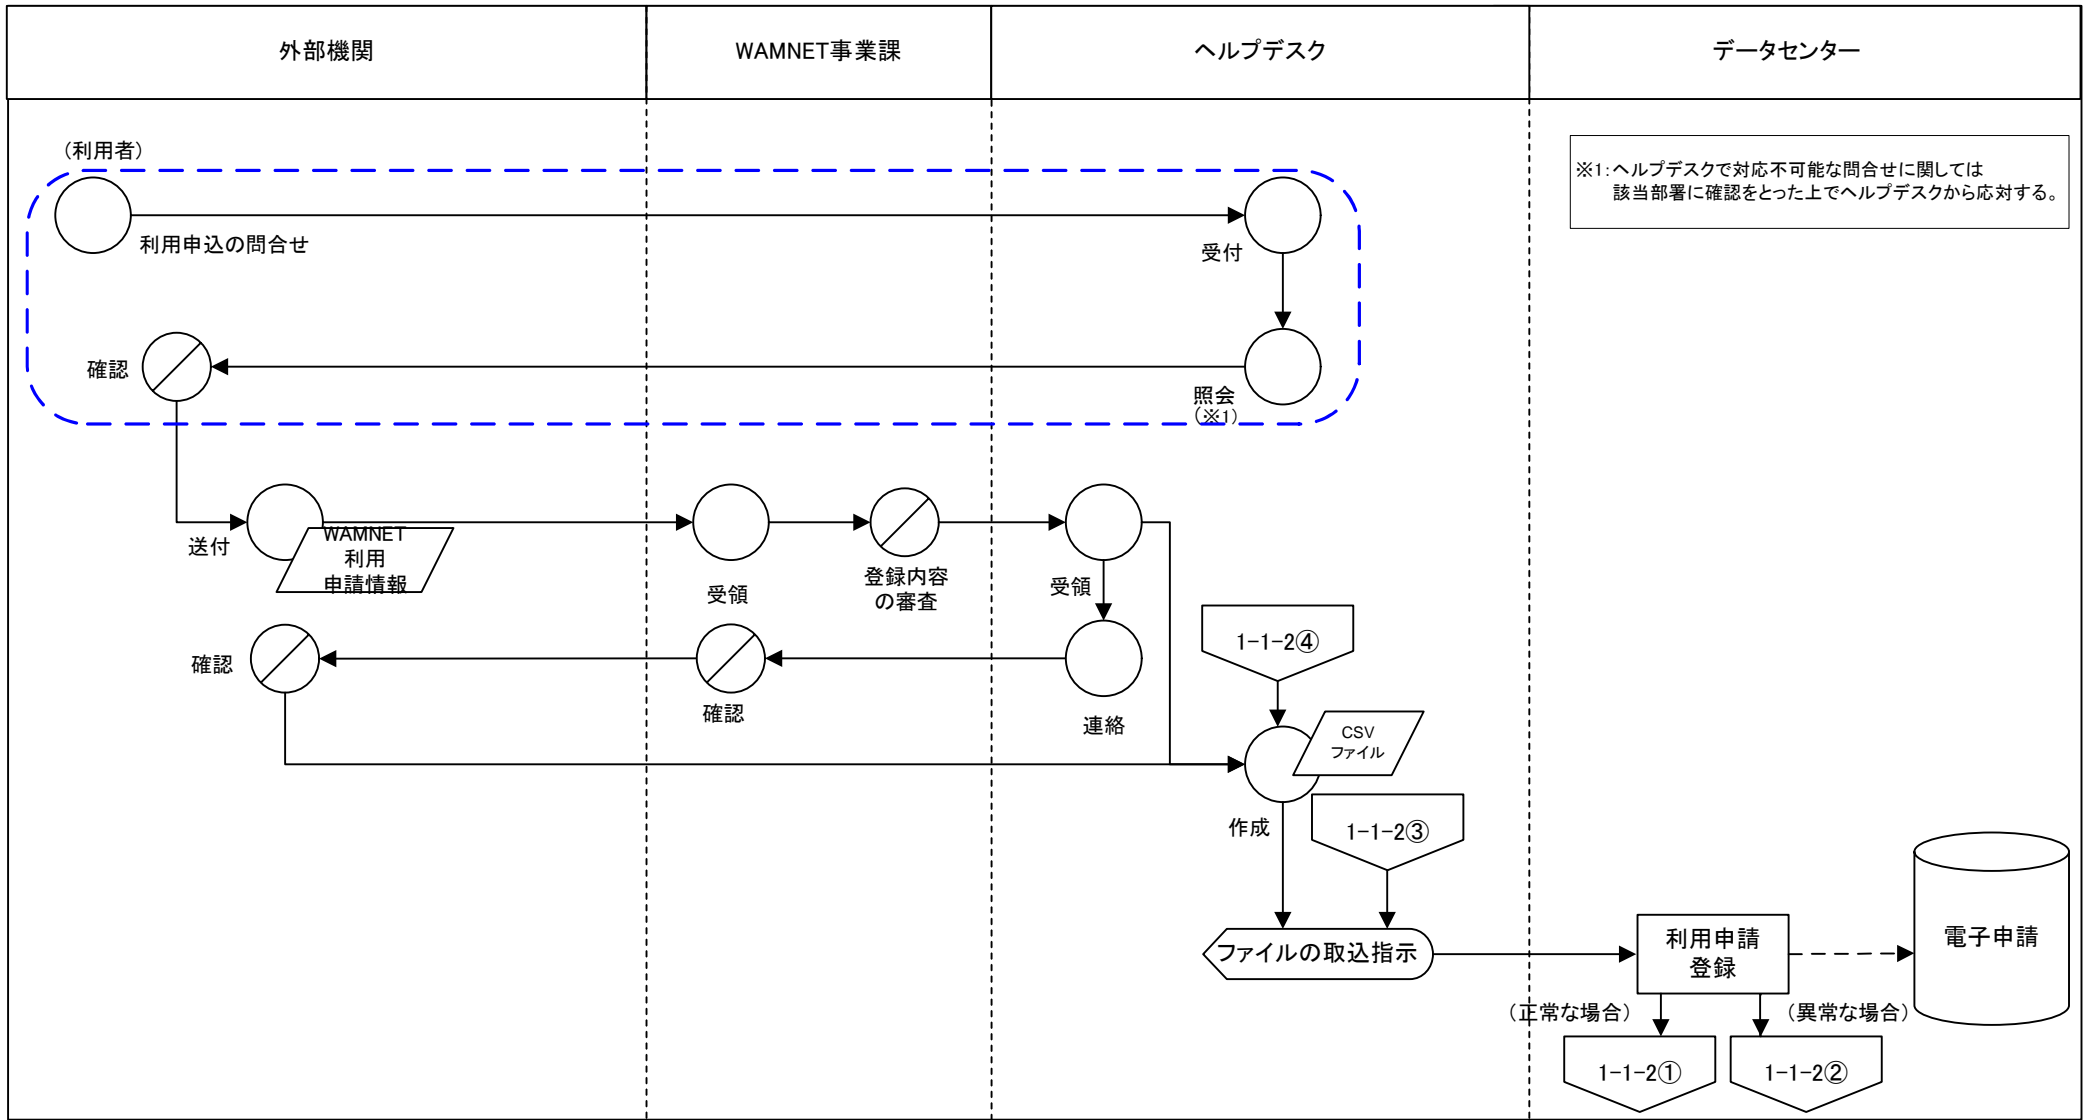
| 外部機関 | WAMNET事業課 | ヘルプデスク | データセンター |
|---|---|---|---|

（利用者）

利用申込の問合せ

受付

照会（※1）

確認

※1:ヘルプデスクで対応不可能な問合せに関しては該当部署に確認をとった上でヘルプデスクから応対する。

送付

WAMNET 利用 申請情報

受領

登録内容の審査

受領

確認

確認

連絡

1-1-2④

CSV ファイル

作成

1-1-2③

ファイルの取込指示

利用申請 登録

電子申請

（正常な場合）

（異常な場合）

1-1-2①

1-1-2②